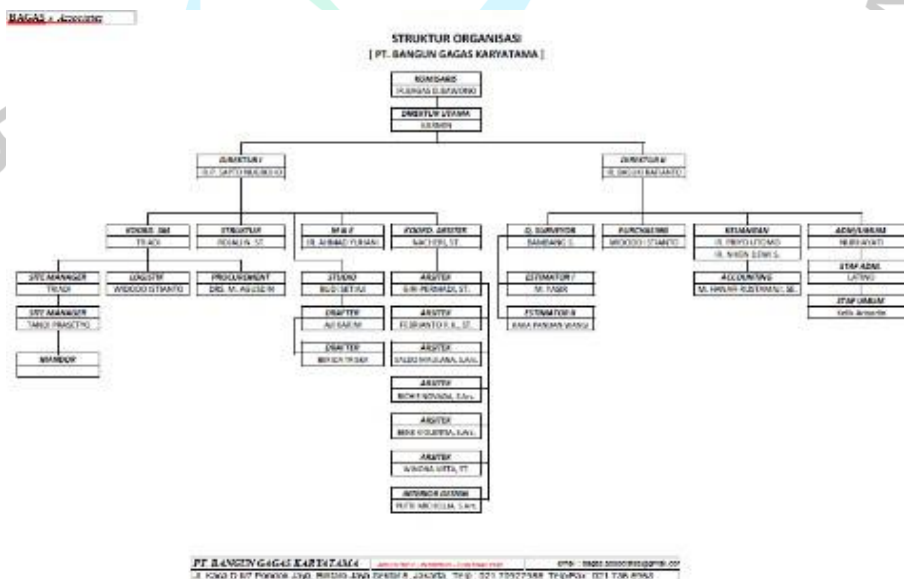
BAGAS + Associates

STRUKTUR ORGANISASI
[ PT. BANGUN GAGAS KARYATAMA ]

KOMISARIS
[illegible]

DIREKTUR UTAMA
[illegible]

DIREKTUR I
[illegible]

DIREKTUR II
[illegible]

KOORD. SM
TRIADI

STRUKTUR
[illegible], ST.

M & E
IR. AHMAD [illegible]

KOORD. ARSITEK
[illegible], ST.

Q. SURVEYOR
BAMBANG S.

PURCHASING
WIDODO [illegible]

KEUANGAN
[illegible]
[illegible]

ADM/UMUM
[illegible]

SITE MANAGER
TRIADI

LOGISTIK
WIDODO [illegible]

PROCUREMENT
DRS. M. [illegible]

STUDIO
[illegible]

ARSITEK
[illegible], ST.

ESTIMATOR I
M. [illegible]

ACCOUNTING
M. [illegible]

STAF ADM.
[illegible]

SITE MANAGER
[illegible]

DRAFTER
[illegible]

ARSITEK
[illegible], ST.

ESTIMATOR II
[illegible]

STAF UMUM
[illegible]

MANDOR

DRAFTER
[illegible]

ARSITEK
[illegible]

ARSITEK
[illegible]

ARSITEK
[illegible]

ARSITEK
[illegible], ST.

INTERIOR DESIGN
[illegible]

PT. BANGUN GAGAS KARYATAMA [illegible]
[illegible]